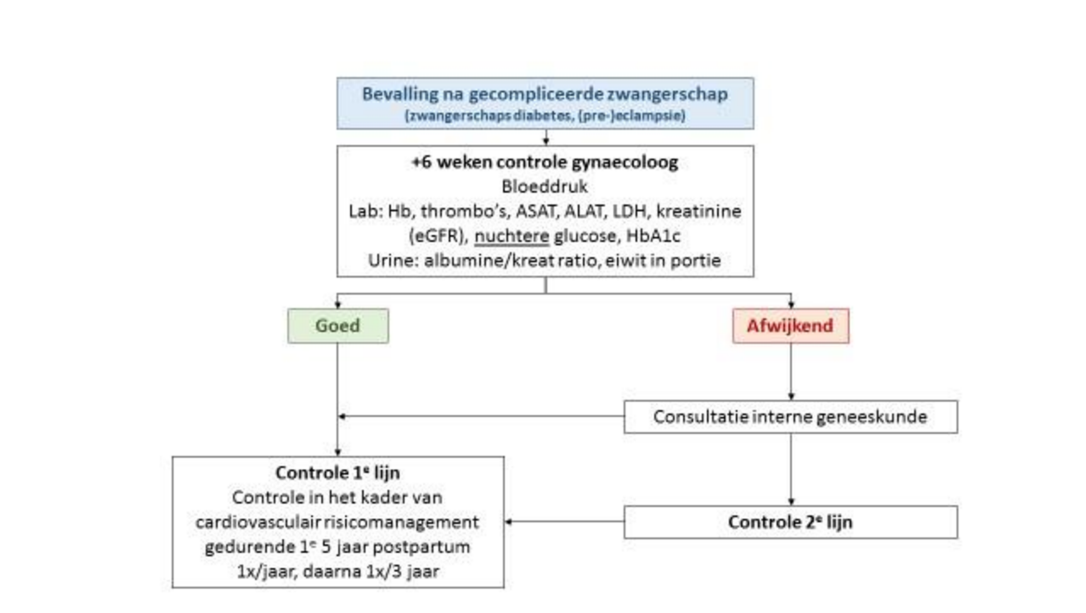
Bevalling na gecompliceerde zwangerschap
(zwangerschaps diabetes, (pre-)eclampsie)

+6 weken controle gynaecoloog
Bloeddruk
Lab: Hb, thrombo's, ASAT, ALAT, LDH, kreatinine (eGFR), nuchtere glucose, HbA1c
Urine: albumine/kreat ratio, eiwit in portie

Goed

Afwijkend

Consultatie interne geneeskunde

Controle 1$^{e}$ lijn
Controle in het kader van cardiovasculair risicomanagement gedurende 1$^{e}$ 5 jaar postpartum 1x/jaar, daarna 1x/3 jaar

Controle 2$^{e}$ lijn